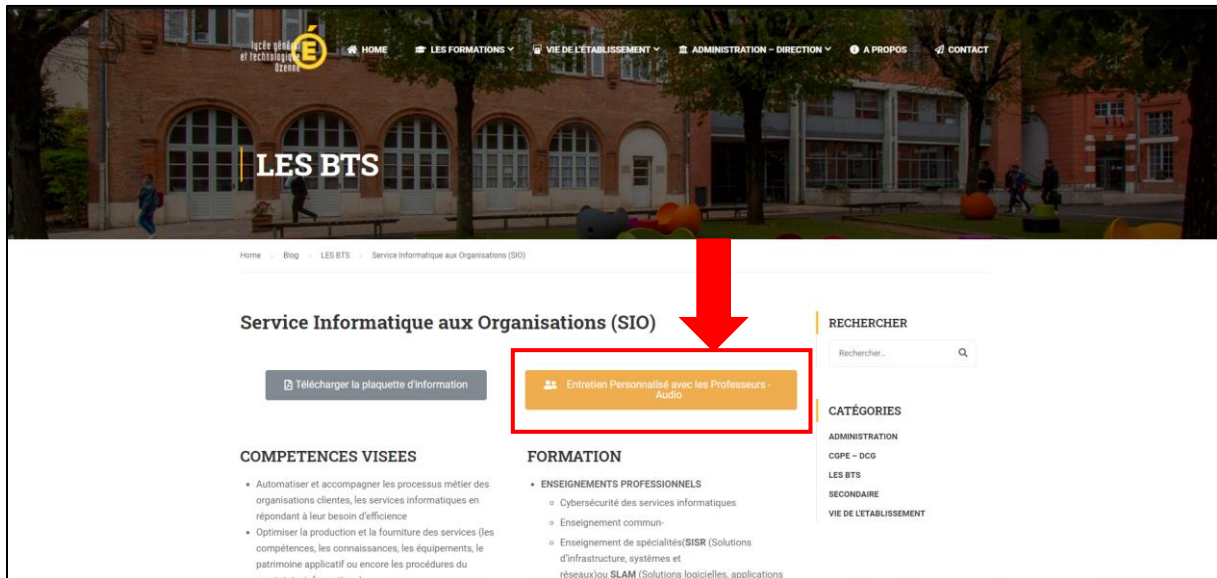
lycée général et technologique Ozenne

HOME   LES FORMATIONS   VIE DE L'ÉTABLISSEMENT   ADMINISTRATION – DIRECTION   A PROPOS   CONTACT

LES BTS

Home > Blog > LES BTS > Service Informatique aux Organisations (SIO)

Service Informatique aux Organisations (SIO)

Télécharger la plaquette d'information

Entretien Personnalisé avec les Professeurs - Audio

COMPETENCES VISEES

- Automatiser et accompagner les processus métier des organisations clientes, les services informatiques en répondant à leur besoin d'efficience
- Optimiser la production et la fourniture des services (les compétences, les connaissances, les équipements, le patrimoine applicatif ou encore les procédures du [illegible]

FORMATION

- ENSEIGNEMENTS PROFESSIONNELS
  - Cybersécurité des services informatiques
  - Enseignement commun-
  - Enseignement de spécialités(SISR (Solutions d'infrastructure, systèmes et réseaux)ou SLAM (Solutions logicielles, applications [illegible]

RECHERCHER

Rechercher...

CATÉGORIES

ADMINISTRATION
CGPE – DCG
LES BTS
SECONDAIRE
VIE DE L'ETABLISSEMENT